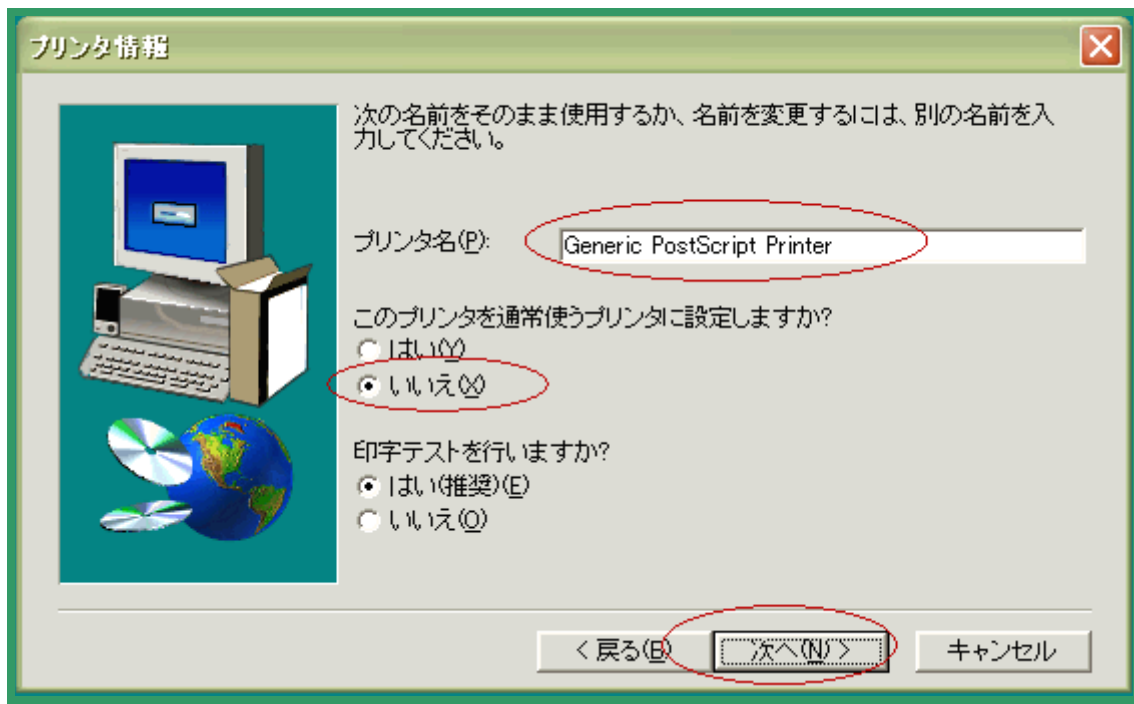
プリンタ情報

次の名前をそのまま使用するか、名前を変更するには、別の名前を入力してください。

プリンタ名(P): Generic PostScript Printer

このプリンタを通常使うプリンタに設定しますか?
はい(Y)
いいえ(X)

印字テストを行いますか?
はい(推奨)(E)
いいえ(O)

< 戻る(B)
次へ(N) >
キャンセル